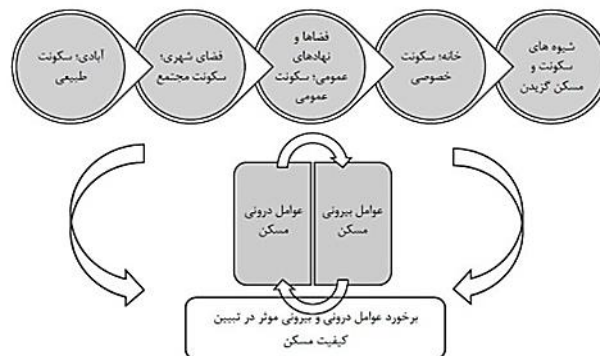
شیوه های سکونت و مسکن گزیدن

خانه؛ سکونت خصوصی

فضاها و نهادهای عمومی؛ سکونت عمومی

فضای شهری؛ سکونت مجتمع

آبادی؛ سکونت طبیعی

عوامل بیرونی مسکن

عوامل درونی مسکن

برخورد عوامل درونی و بیرونی موثر در تبیین کیفیت مسکن